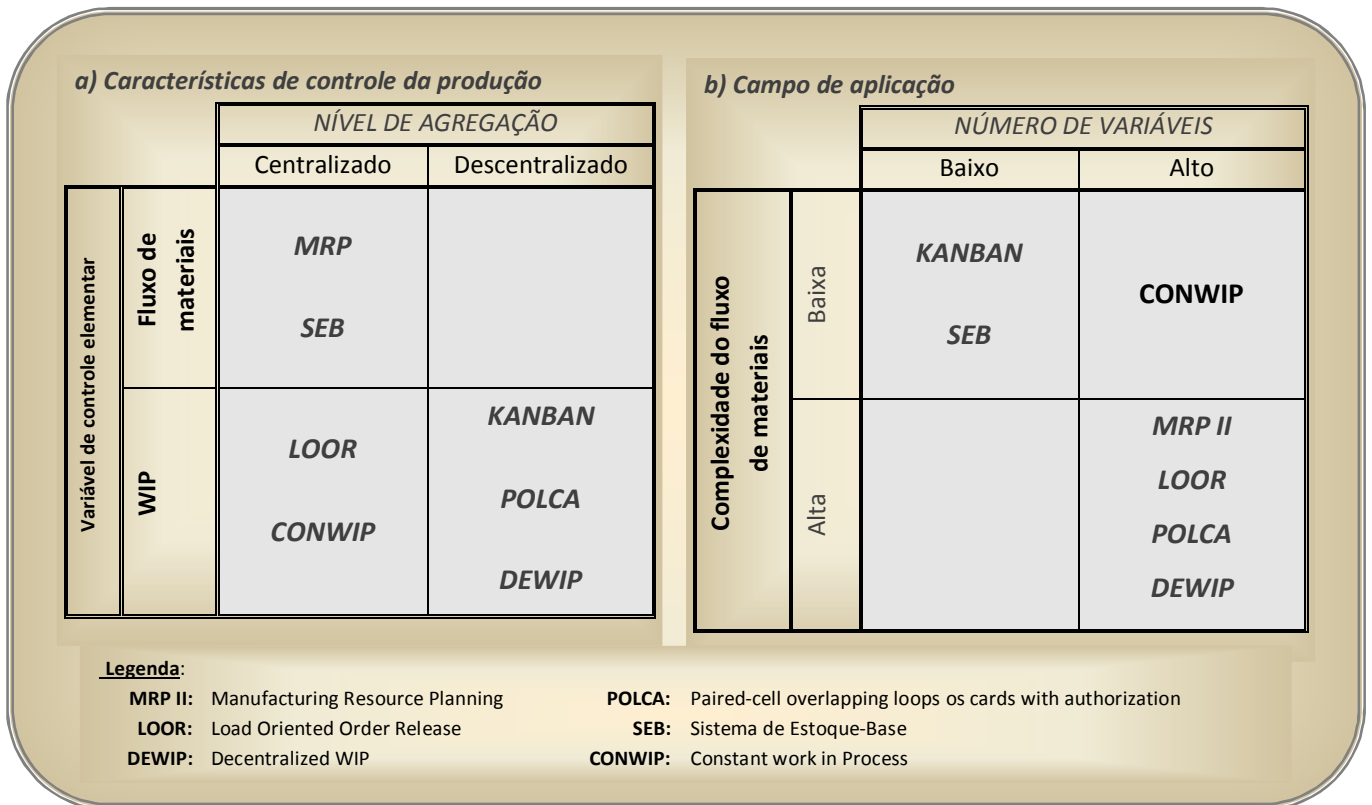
a) Características de controle da produção

| Variável de controle elementar | | NÍVEL DE AGREGAÇÃO: Centralizado | NÍVEL DE AGREGAÇÃO: Descentralizado |
|---|---|---|---|
| | Fluxo de materiais | MRP SEB | |
| | WIP | LOOR CONWIP | KANBAN POLCA DEWIP |

b) Campo de aplicação

| Complexidade do fluxo de materiais | | NÚMERO DE VARIÁVEIS: Baixo | NÚMERO DE VARIÁVEIS: Alto |
|---|---|---|---|
| | Baixa | KANBAN SEB | CONWIP |
| | Alta | | MRP II LOOR POLCA DEWIP |

Legenda:
MRP II: Manufacturing Resource Planning
LOOR: Load Oriented Order Release
DEWIP: Decentralized WIP
POLCA: Paired-cell overlapping loops os cards with authorization
SEB: Sistema de Estoque-Base
CONWIP: Constant work in Process